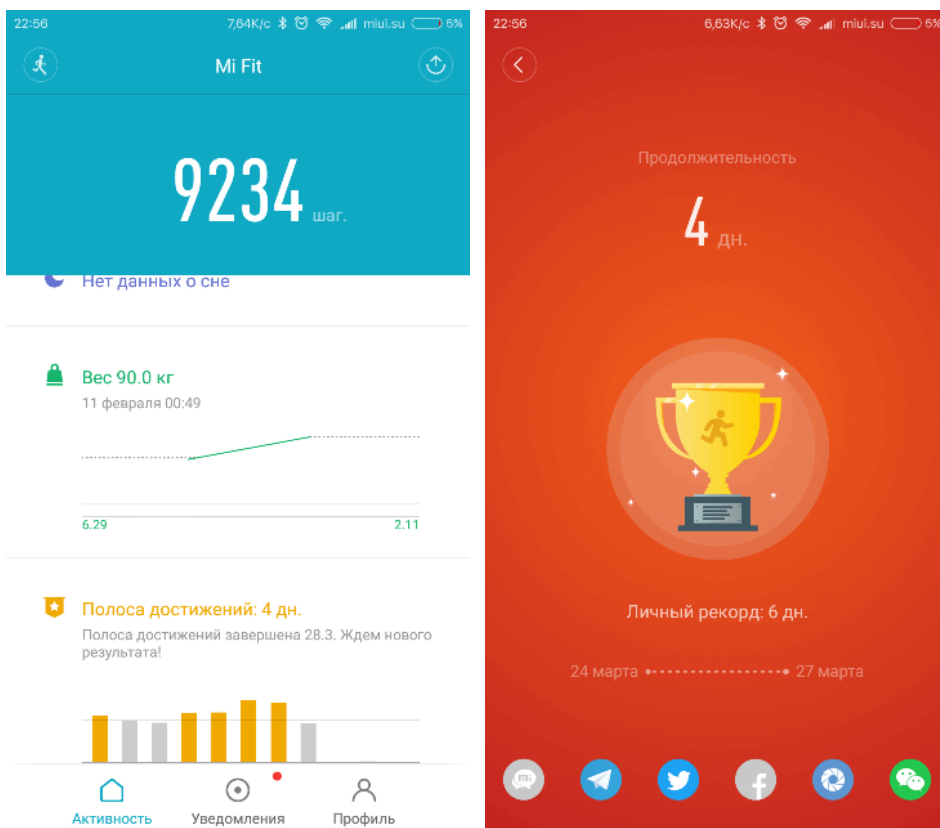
22:56 7,64К/с miui.su 6%

Mi Fit

9234 шаг.

Нет данных о сне

Вес 90.0 кг
11 февраля 00:49

6.29
2.11

Полоса достижений: 4 дн.
Полоса достижений завершена 28.3. Ждем нового результата!

Активность
Уведомления
Профиль

22:56 6,63К/с miui.su 6%

Продолжительность

4 дн.

Личный рекорд: 6 дн.

24 марта
27 марта